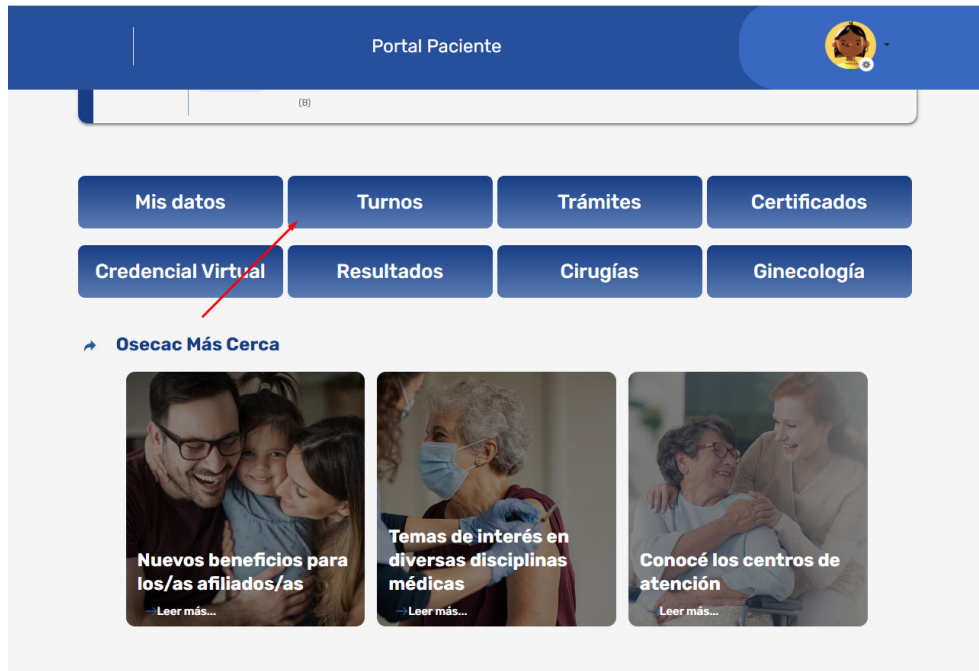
Portal Paciente

(B)

Mis datos
Turnos
Trámites
Certificados
Credencial Virtual
Resultados
Cirugías
Ginecología

Osecac Más Cerca

Nuevos beneficios para los/as afiliados/as
Leer más...

Temas de interés en diversas disciplinas médicas
Leer más...

Conocé los centros de atención
Leer más...